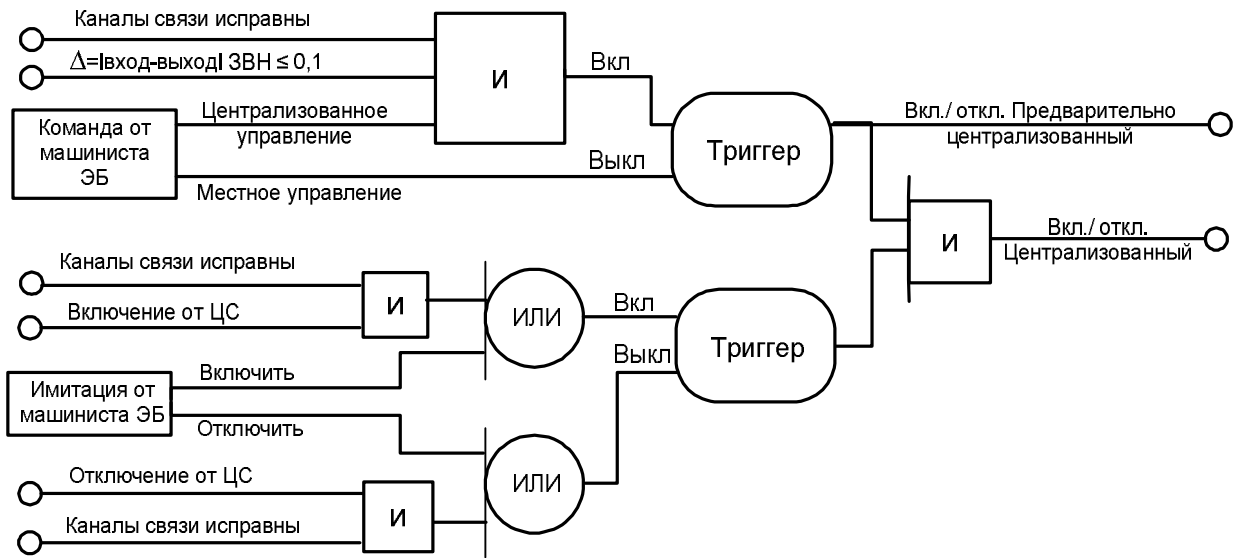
Каналы связи исправны

$\Delta$=|вход-выход| ЗВН $\leq$ 0,1

И

Вкл

Команда от машиниста ЭБ

Централизованное управление

Триггер

Вкл./ откл. Предварительно централизованный

Выкл

Местное управление

И

Вкл./ откл. Централизованный

Каналы связи исправны

Включение от ЦС

И

ИЛИ

Вкл

Триггер

Выкл

Имитация от машиниста ЭБ

Включить

Отключить

Отключение от ЦС

ИЛИ

Каналы связи исправны

И